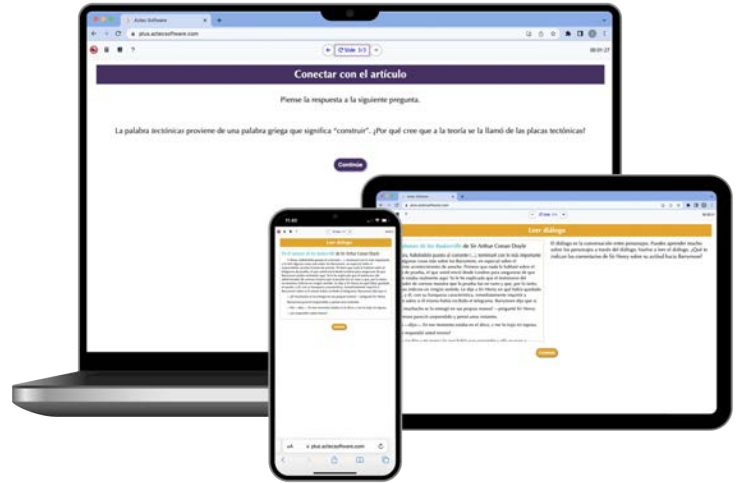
Acties Software

plus.actiecsoftware.com

Slide 3/3

00:01:27

Conectar con el artículo

Piense la respuesta a la siguiente pregunta.

La palabra *tectónicas* proviene de una palabra griega que significa "construir". ¿Por qué cree que a la teoría se le llamó de las placas tectónicas?

Continúe

Leer diálogo

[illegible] de los Baskerville de Sir Arthur Conan Doyle

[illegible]

El diálogo es la construcción entre personajes. Puedes aprender mucho sobre los personajes a través del diálogo. Vuelve a leer el diálogo. ¿Qué te indican los comentarios de Sir Henry sobre su actitud hacia Barrymore?

Continúe

11:40

Leer diálogo

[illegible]

Continúe

plus.actiecsoftware.com